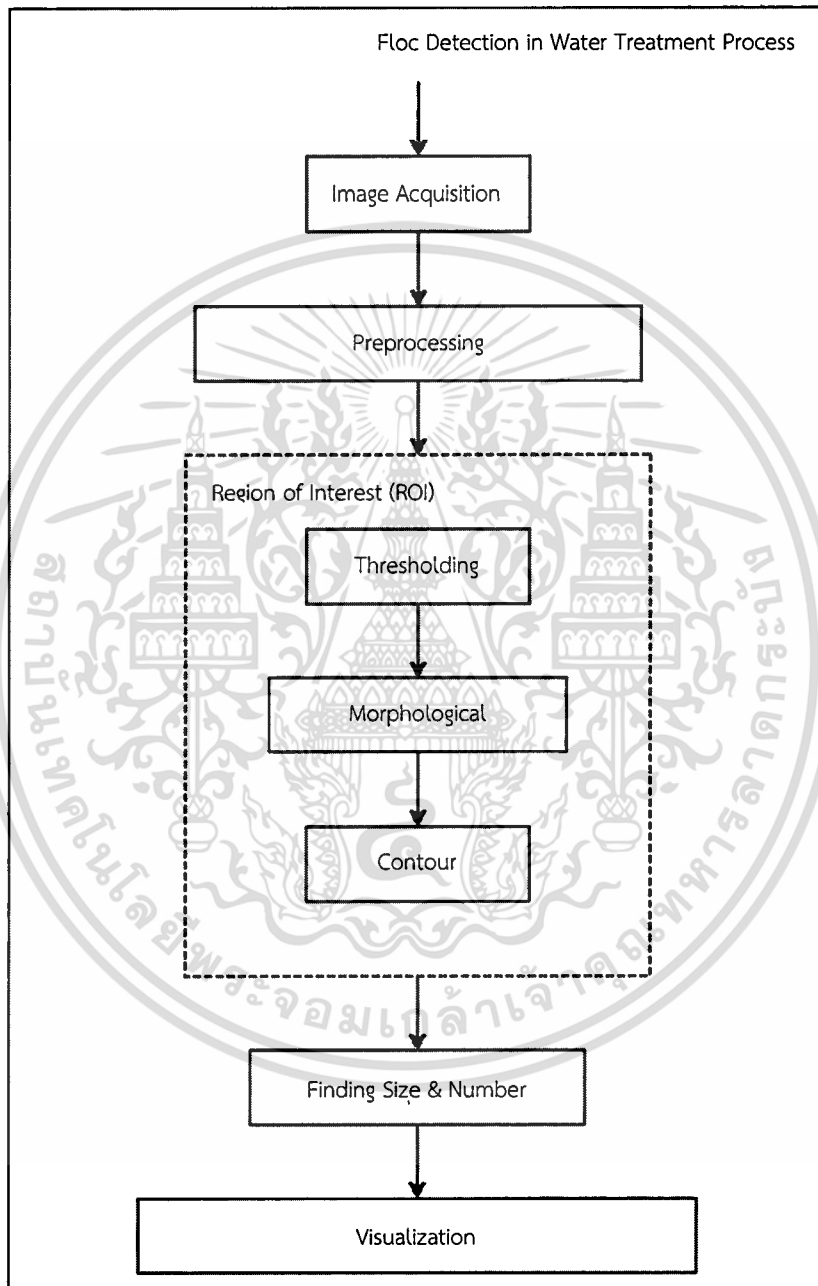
Floc Detection in Water Treatment Process

Image Acquisition

Preprocessing

Region of Interest (ROI)

Thresholding

Morphological

Contour

Finding Size & Number

Visualization

สถาบันเทคโนโลยีพระจอมเกล้าเจ้าคุณทหารลาดกระบัง